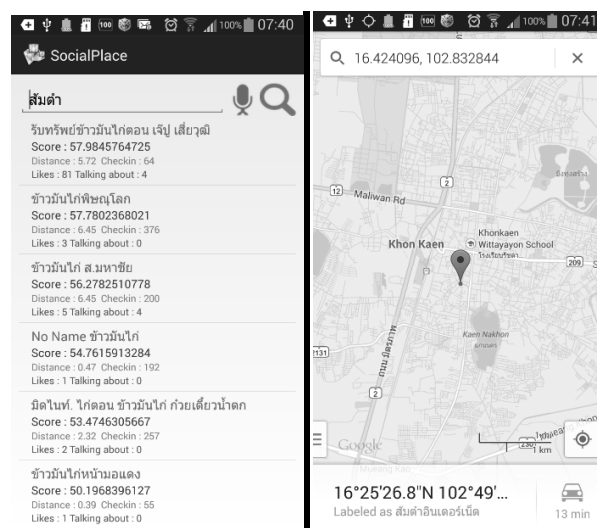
100% 07:40

SocialPlace

ส้มตำ

รับทรัพย์ข้าวมันไก่ตอน เจ๊ปู เสี่ยวุฒิ
Score : 57.9845764725
Distance : 5.72 Checkin : 64
Likes : 81 Talking about : 4

ข้าวมันไก่พิษณุโลก
Score : 57.7802368021
Distance : 6.45 Checkin : 376
Likes : 3 Talking about : 0

ข้าวมันไก่ ส.มหาชัย
Score : 56.2782510778
Distance : 6.45 Checkin : 200
Likes : 5 Talking about : 4

No Name ข้าวมันไก่
Score : 54.7615913284
Distance : 0.47 Checkin : 192
Likes : 1 Talking about : 0

มิตไนท์. ไก่ตอน ข้าวมันไก่ ก๋วยเตี๋ยวน้ำตก
Score : 53.4746305667
Distance : 2.32 Checkin : 257
Likes : 2 Talking about : 0

ข้าวมันไก่หน้ามอแดง
Score : 50.1968396127
Distance : 0.39 Checkin : 55
Likes : 1 Talking about : 0

100% 07:41

16.424096, 102.832844

12 Maliwan Rd
2
Khon Kaen
Khonkaen Wittayayon School
209
Kaen Nakhon
131
2
Google
1 km

16°25'26.8"N 102°49'...
Labeled as ส้มตำอินเตอร์เน็ต
13 min